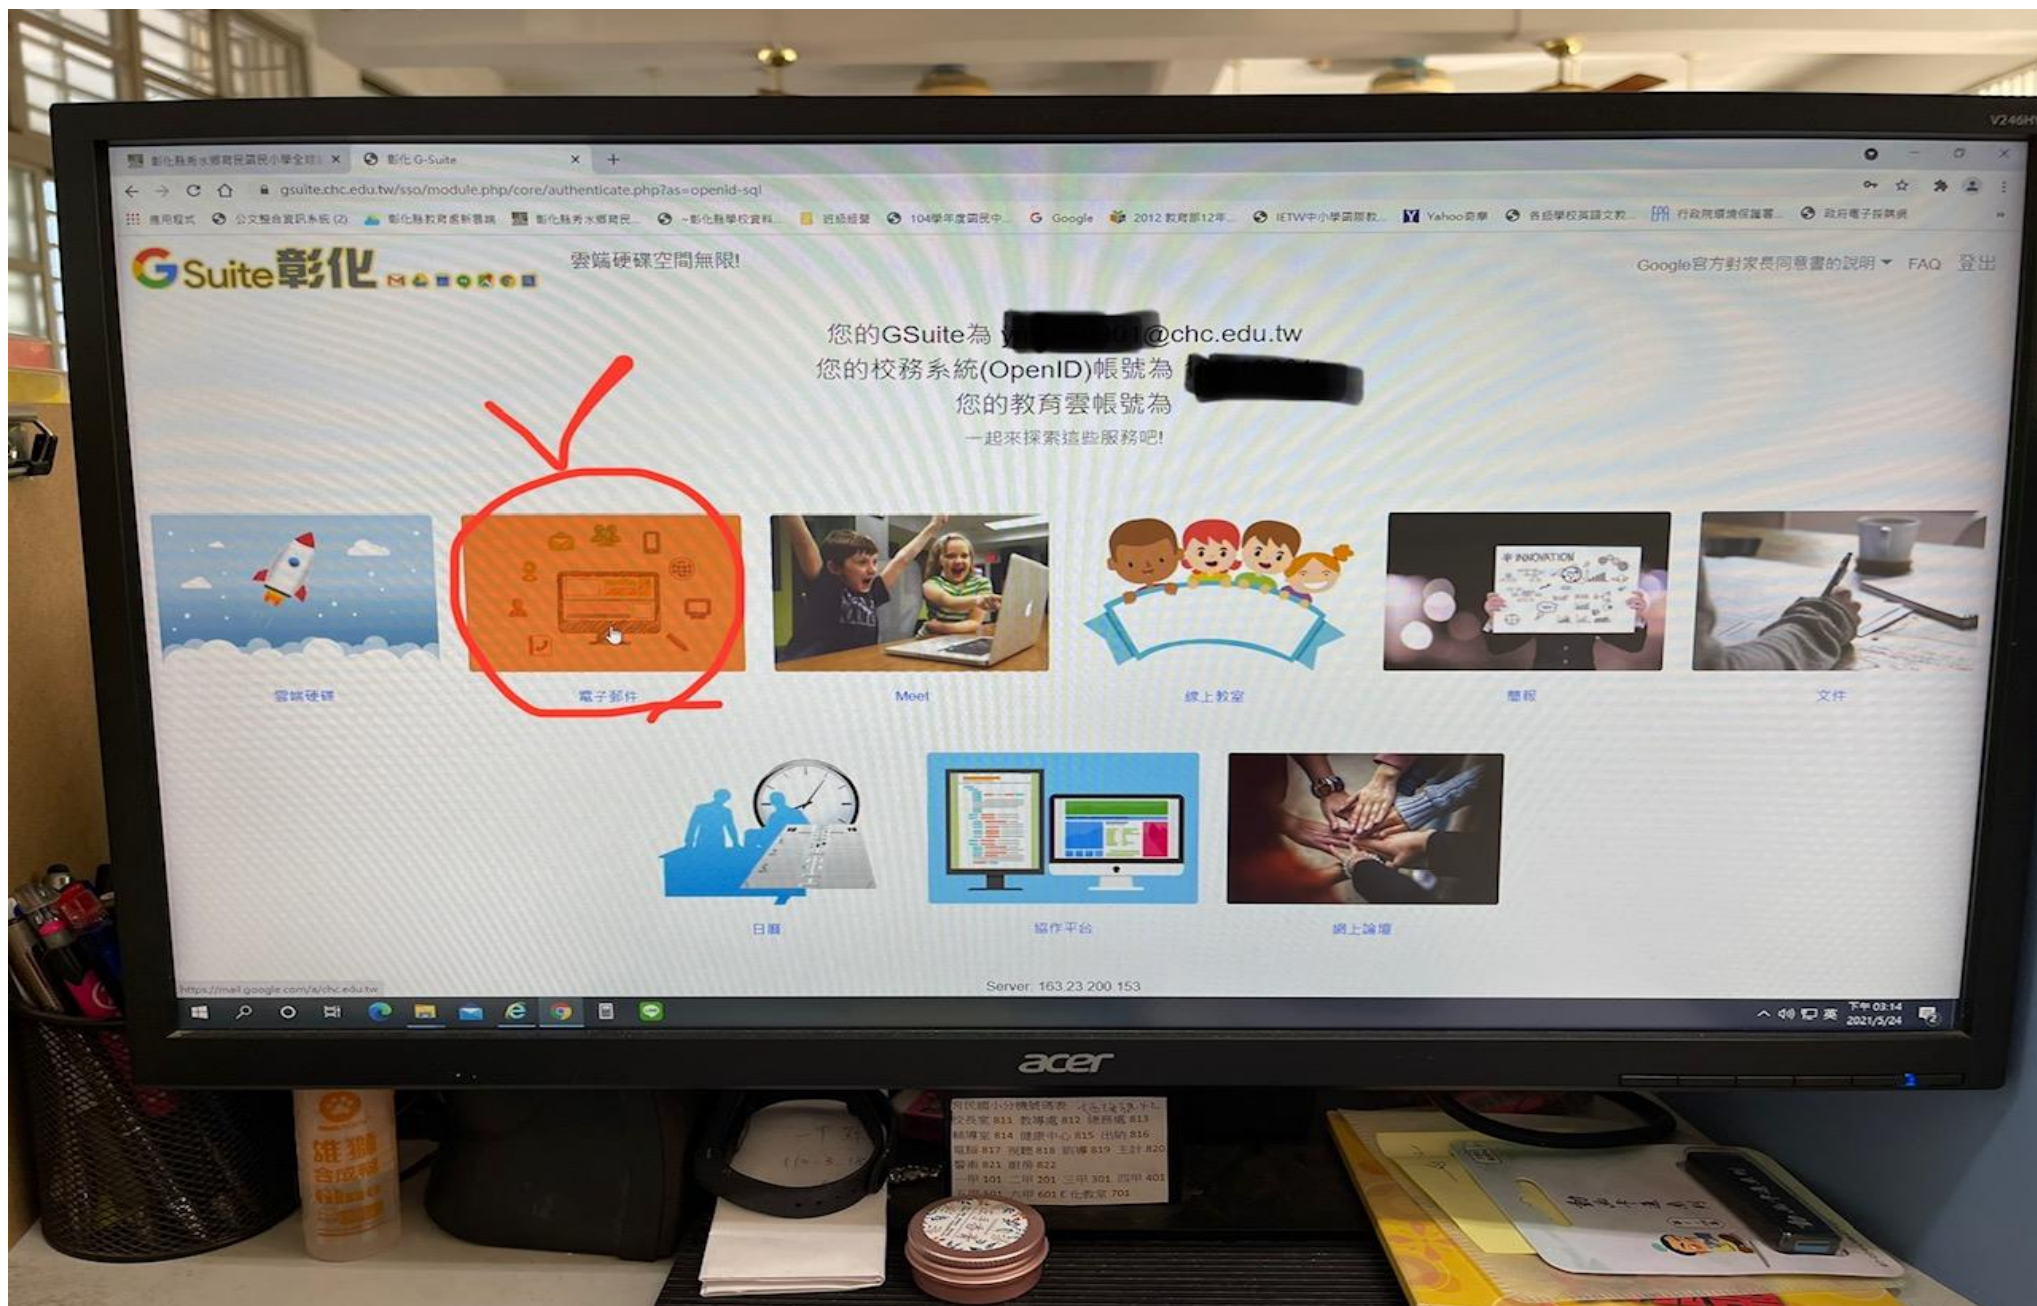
V246H

彰化縣秀水鄉育民國民小學全球 × 彰化 G-Suite × +

gsuite.chc.edu.tw/sso/module.php/core/authenticate.php?as=openid-sql

應用程式 公文整合資訊系統 (2) 彰化縣教育處新雲端 彰化縣秀水鄉育民... ~彰化縣學校資料... 班級經營 104學年度國民中... Google 2012 教育部12年... IETW中小學國際教... Yahoo奇摩 各級學校英語文教... 行政院環境保護署... 政府電子採購網

G Suite 彰化 雲端硬碟空間無限!

Google官方對家長同意書的說明 FAQ 登出

您的GSuite為 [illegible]@chc.edu.tw
您的校務系統(OpenID)帳號為 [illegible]
您的教育雲帳號為
一起來探索這些服務吧!

雲端硬碟 電子郵件 Meet 線上教室 簡報 文件

INNOVATION

日曆 協作平台 網上論壇

https://mail.google.com/a/chc.edu.tw

Server: 163.23.200.153

下午 03:14 2021/5/24

acer

雄獅